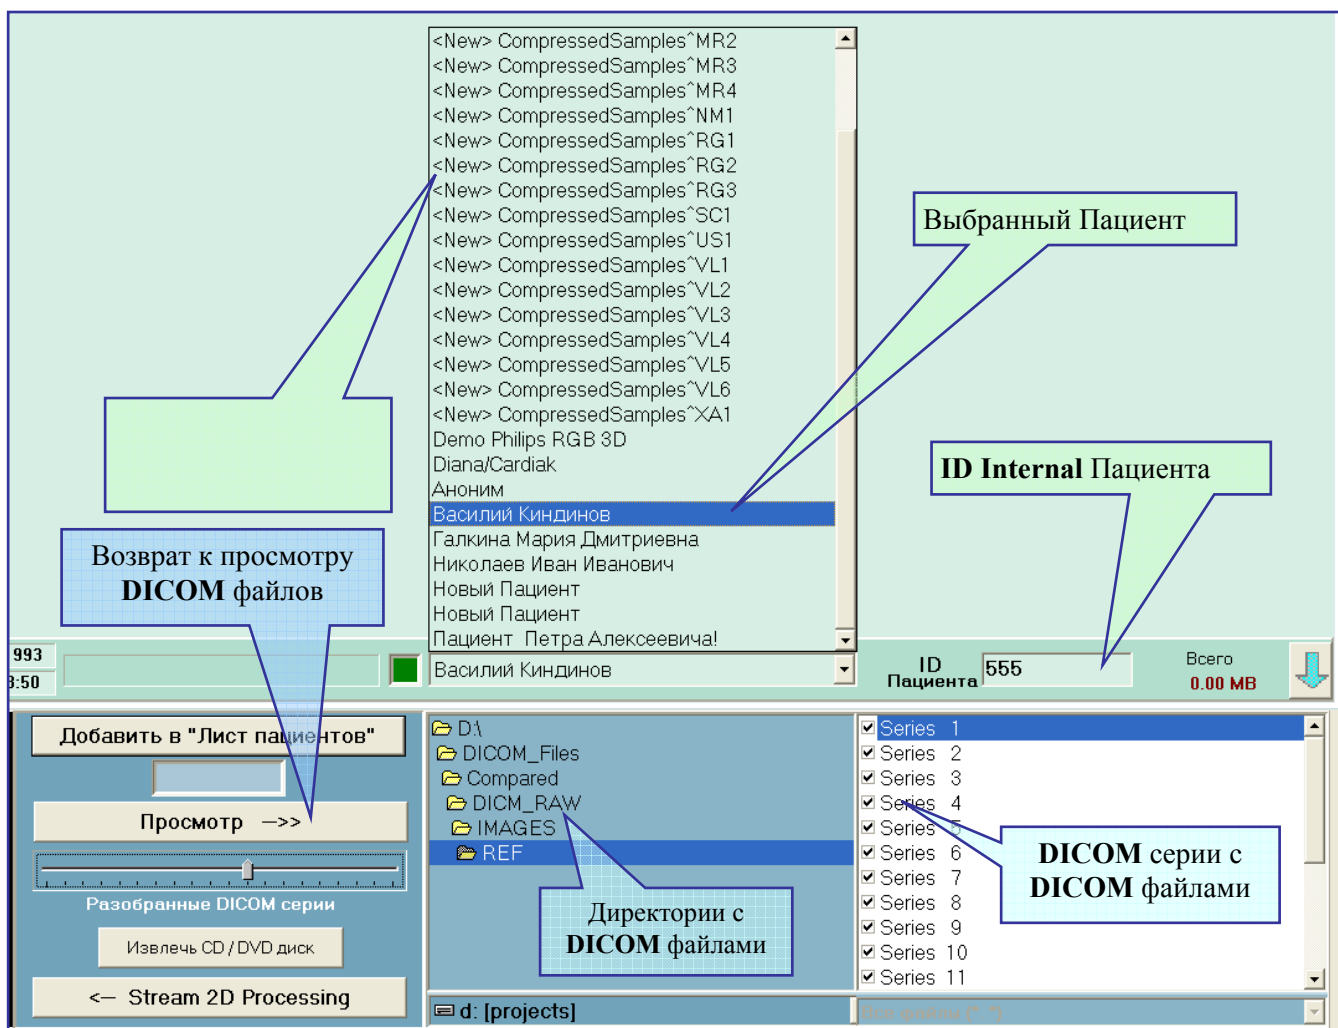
<New> CompressedSamples^MR2
<New> CompressedSamples^MR3
<New> CompressedSamples^MR4
<New> CompressedSamples^NM1
<New> CompressedSamples^RG1
<New> CompressedSamples^RG2
<New> CompressedSamples^RG3
<New> CompressedSamples^SC1
<New> CompressedSamples^US1
<New> CompressedSamples^VL1
<New> CompressedSamples^VL2
<New> CompressedSamples^VL3
<New> CompressedSamples^VL4
<New> CompressedSamples^VL5
<New> CompressedSamples^VL6
<New> CompressedSamples^XA1
Demo Philips RGB 3D
Diana/Cardiak
Аноним
Василий Киндинов
Галкина Мария Дмитриевна
Николаев Иван Иванович
Новый Пациент
Новый Пациент
Пациент Петра Алексеевича!

Выбранный Пациент

ID Internal Пациента

Возврат к просмотру DICOM файлов

993
3:50

Василий Киндинов

ID Пациента 555

Всего
0.00 MB

Добавить в "Лист пациентов"

Просмотр —>>

Разобранные DICOM серии

Извлечь CD / DVD диск

<— Stream 2D Processing

D:\
DICOM_Files
Compared
DICM_RAW
IMAGES
REF

Директории с DICOM файлами

d: [projects]

Series 1
Series 2
Series 3
Series 4
Series 5
Series 6
Series 7
Series 8
Series 9
Series 10
Series 11

DICOM серии с DICOM файлами

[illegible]